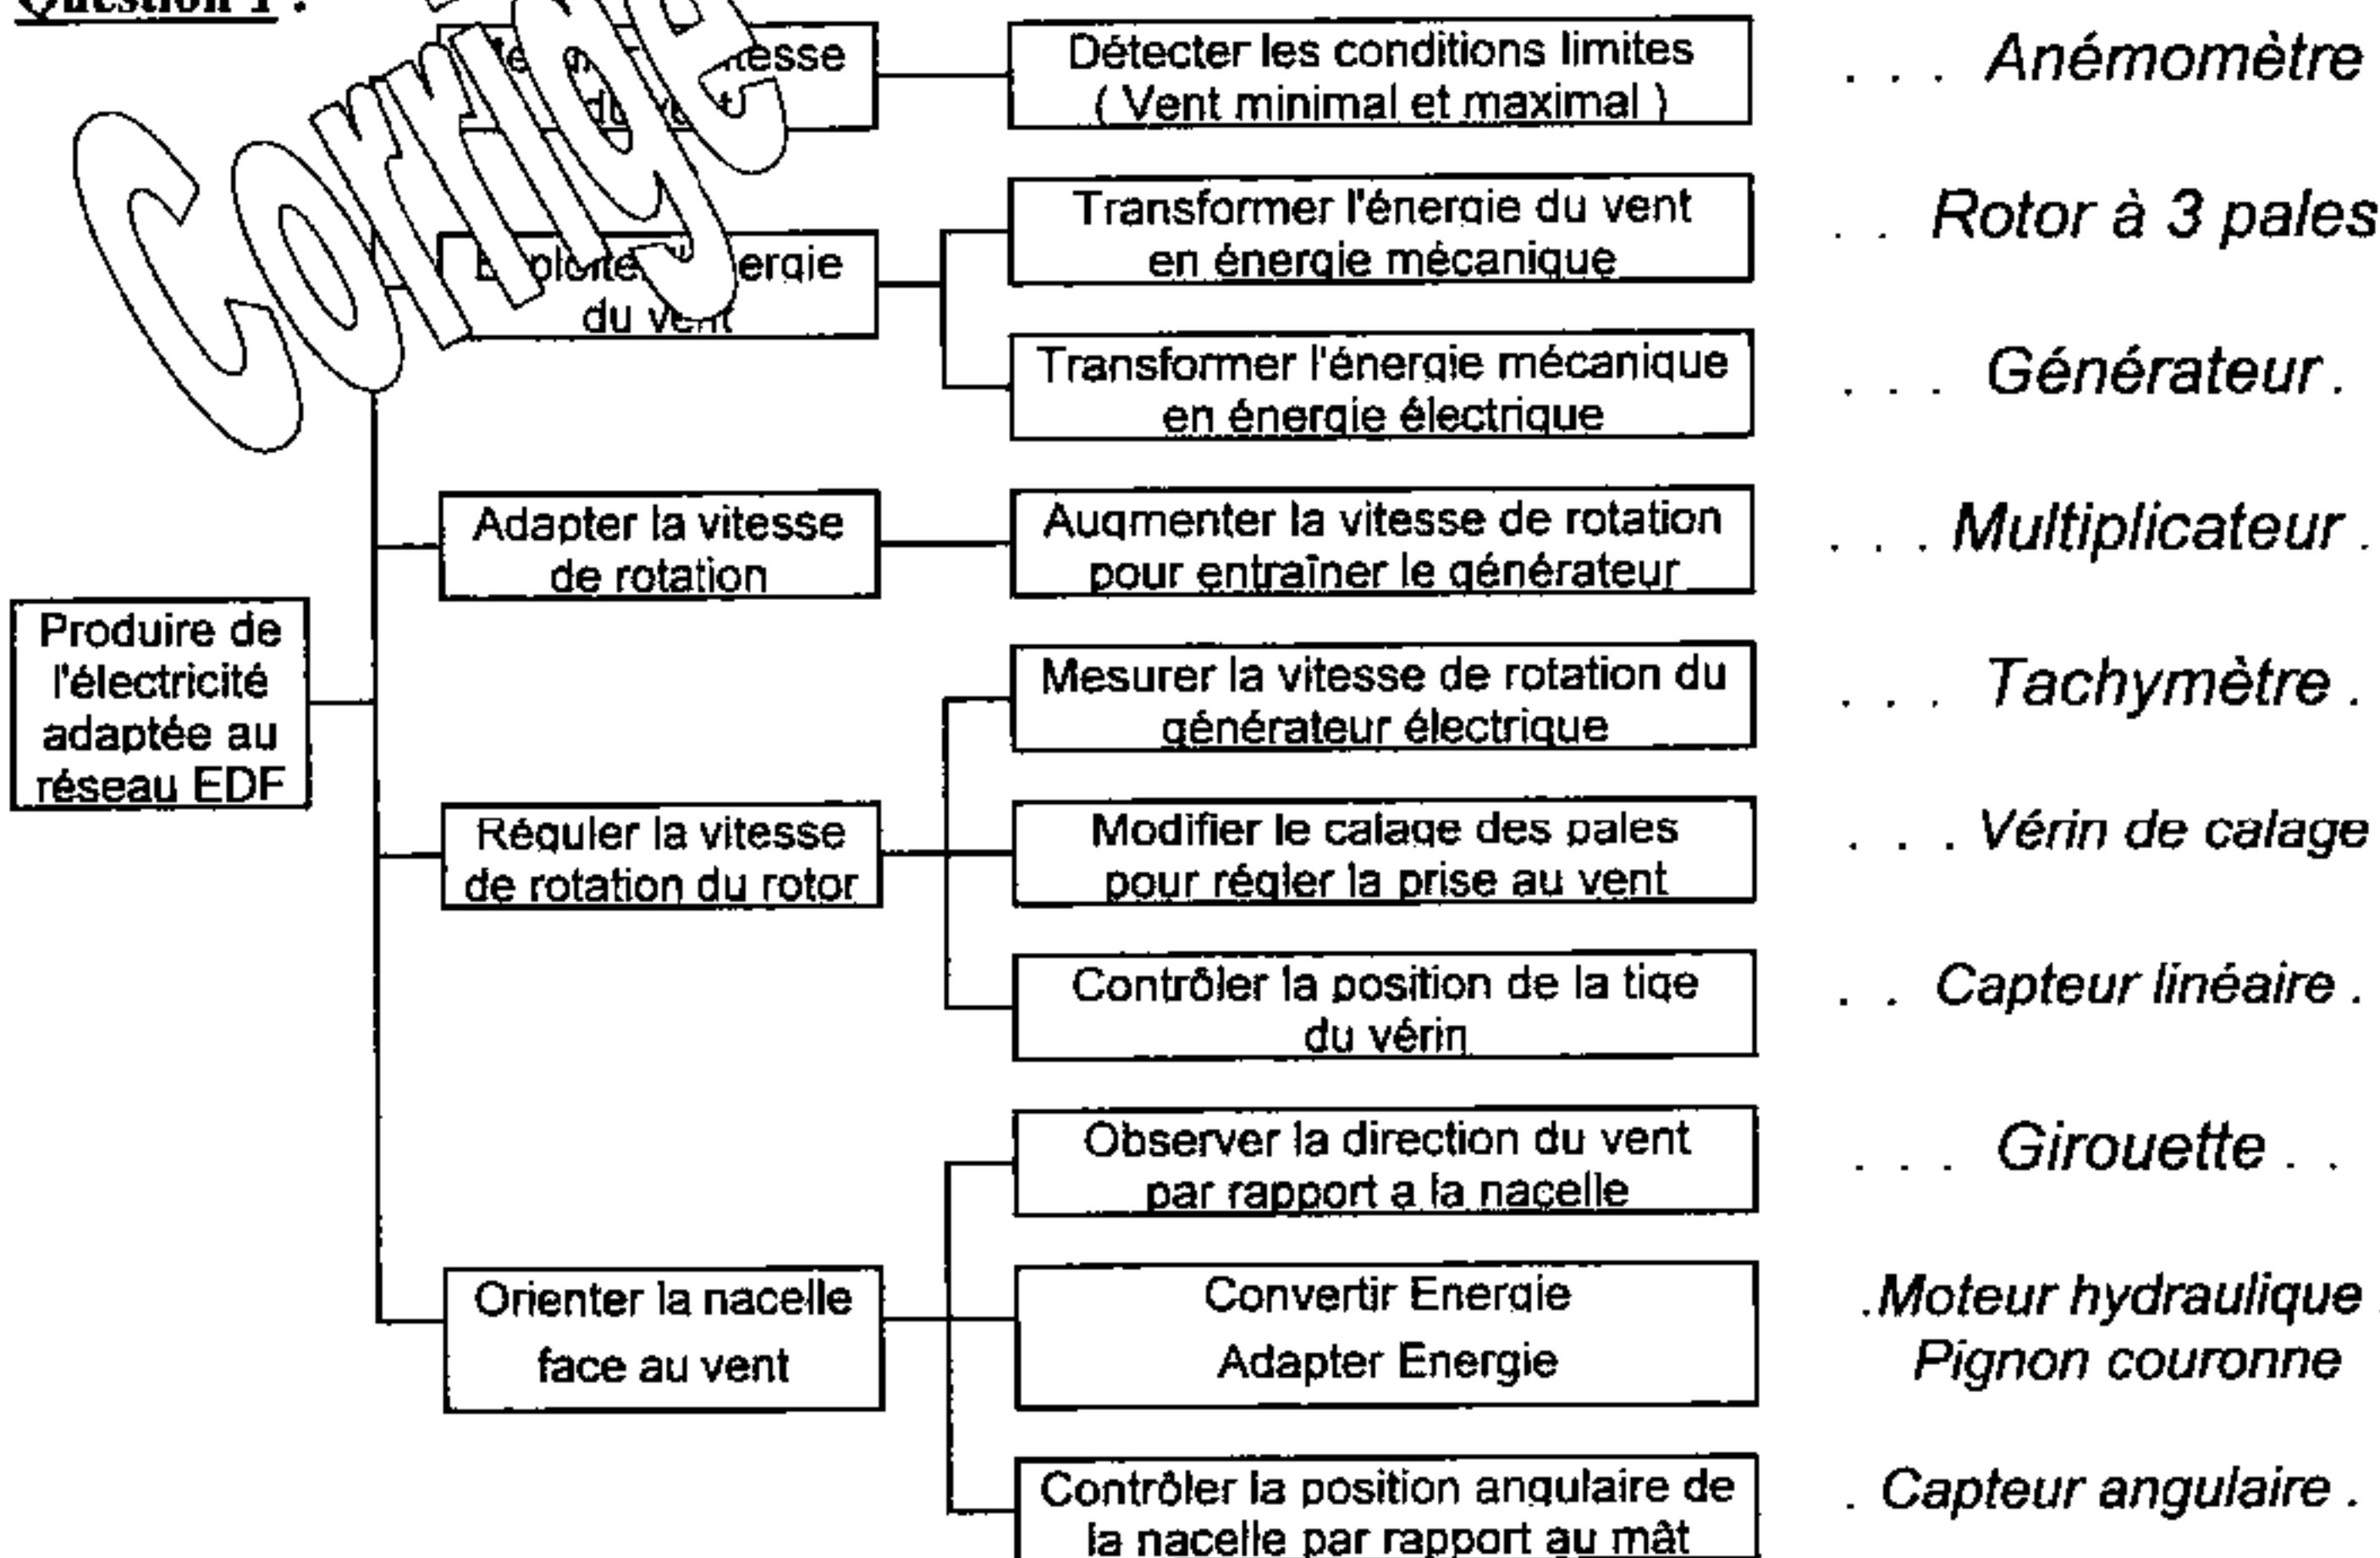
Question 1 :

Corrigé

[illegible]esse du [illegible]

Détecter les conditions limites ( Vent minimal et maximal )

. . . Anémomètre

E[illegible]ploite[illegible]ergie du vent

Transformer l'énergie du vent en énergie mécanique

. . Rotor à 3 pales

Transformer l'énergie mécanique en énergie électrique

. . . Générateur .

Produire de l'électricité adaptée au réseau EDF

Adapter la vitesse de rotation

Augmenter la vitesse de rotation pour entraîner le générateur

. . . Multiplicateur .

Mesurer la vitesse de rotation du générateur électrique

. . . Tachymètre .

Réguler la vitesse de rotation du rotor

Modifier le calage des pales pour régler la prise au vent

. . . Vérin de calage

Contrôler la position de la tige du vérin

. . Capteur linéaire .

Observer la direction du vent par rapport a la nacelle

. . . Girouette . .

Orienter la nacelle face au vent

Convertir Energie
Adapter Energie

.Moteur hydraulique
Pignon couronne

Contrôler la position angulaire de la nacelle par rapport au mât

. Capteur angulaire .